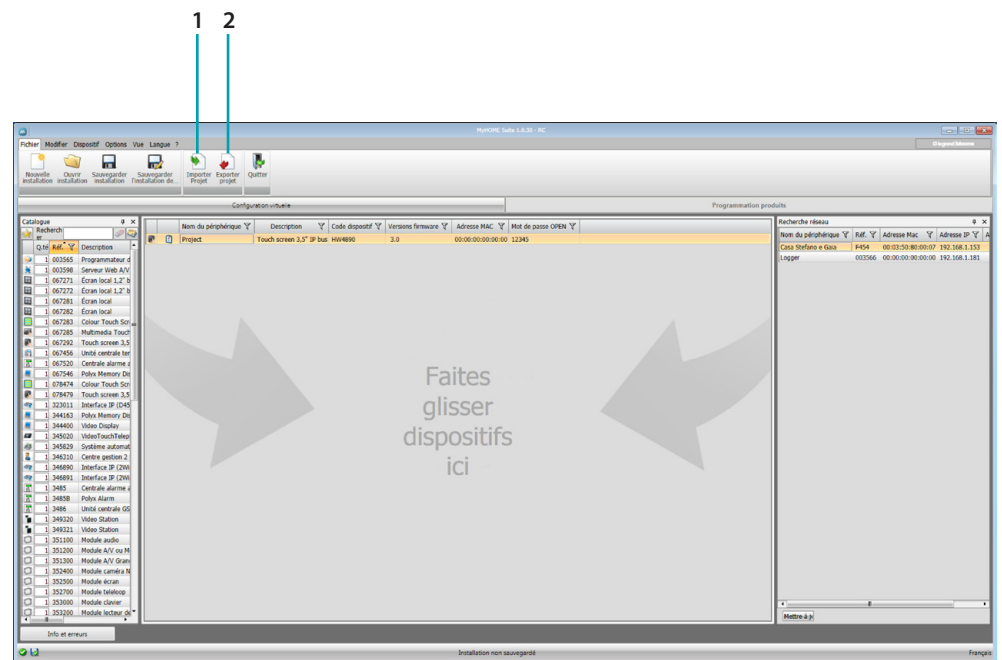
1 2

MyHOME Suite 1.6.30 - RC

Fichier Modifier Dispositif Options Vue Langue ?

Diagnostiquer

Nouvelle installation
Ouvrir installation
Sauvegarder installation
Sauvegarder l'installation de...
Importer Projet
Exporter projet
Quitter

Configuration virtuelle
Programmation produits

Catalogue
Recherche

| Q.té | Réf. | Description |
|---|---|---|
| 1 | 003565 | Programmateur d |
| 1 | 003598 | Serveur Web A/V |
| 1 | 067271 | Écran local 1,2" b |
| 1 | 067272 | Écran local 1,2" b |
| 1 | 067281 | Écran local |
| 1 | 067282 | Écran local |
| 1 | 067283 | Colour Touch Scr |
| 1 | 067285 | Multimedia Touch |
| 1 | 067292 | Touch screen 3,5 |
| 1 | 067456 | Unité centrale ter |
| 1 | 067520 | Centrale alarme z |
| 1 | 067546 | Polyx Memory Dis |
| 1 | 078474 | Colour Touch Scr |
| 1 | 078479 | Touch screen 3,5 |
| 1 | 323011 | Interface IP (D45 |
| 1 | 344163 | Polyx Memory Dis |
| 1 | 344400 | Video Display |
| 1 | 345020 | VideoTouchTelep |
| 1 | 345829 | Système automat |
| 1 | 346310 | Centre gestion 2 |
| 1 | 346890 | Interface IP (2Wi |
| 1 | 346891 | Interface IP (2Wi |
| 1 | 3485 | Centrale alarme z |
| 1 | 3485B | Polyx Alarm |
| 1 | 3486 | Unité centrale GS |
| 1 | 349320 | Video Station |
| 1 | 349321 | Video Station |
| 1 | 351100 | Module audio |
| 1 | 351200 | Module A/V ou M |
| 1 | 351300 | Module A/V Grand |
| 1 | 352400 | Module caméra N |
| 1 | 352500 | Module écran |
| 1 | 352700 | Module téléloop |
| 1 | 353000 | Module clavier |
| 1 | 353200 | Module lecteur de |

| Nom du périphérique | Description | Code dispositif | Versions firmware | Adresse MAC | Mot de passe OPEN |
|---|---|---|---|---|---|
| Project | Touch screen 3,5" IP bus | HW4890 | 3.0 | 00:00:00:00:00:00 | 12345 |

Faites glisser dispositifs ici

Recherche réseau

| Nom du périphérique | Réf. | Adresse Mac | Adresse IP |
|---|---|---|---|
| Casa Stefano e Gaia | F454 | 00:03:50:80:00:07 | 192.168.1.153 |
| Logger | 003566 | 00:00:00:00:00:00 | 192.168.1.181 |

Mettre à jo

Info et erreurs

Installation non sauvegardé

Français